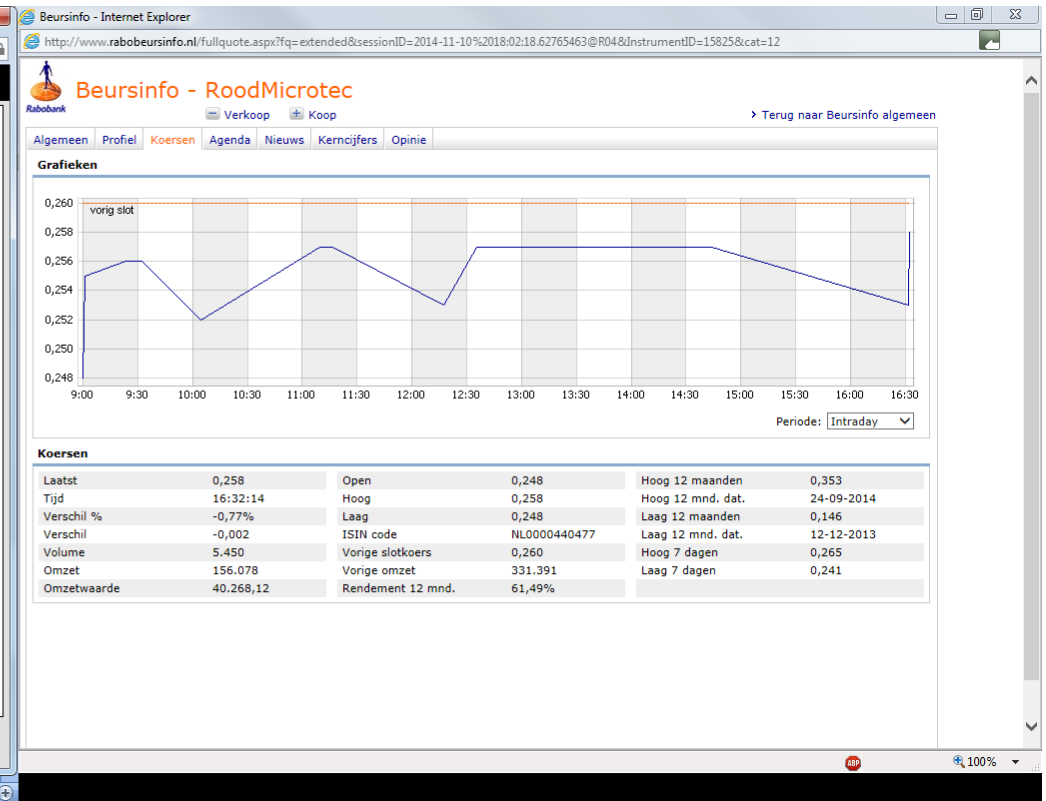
Beursinfo - Internet Explorer

http://www.rabobeursinfo.nl/fullquote.aspx?fq=extended&sessionID=2014-11-10%2018:02:18.62765463@R04&InstrumentID=15825&cat=12

Rabobank

Beursinfo - RoodMicrotec

Verkoop Koop

Terug naar Beursinfo algemeen

Algemeen Profiel Koersen Agenda Nieuws Kerncijfers Opinie

Grafieken

0,260 0,258 0,256 0,254 0,252 0,250 0,248

vorig slot

9:00 9:30 10:00 10:30 11:00 11:30 12:00 12:30 13:00 13:30 14:00 14:30 15:00 15:30 16:00 16:30

Periode: Intraday

Koersen

| | | | | | |
|---|---|---|---|---|---|
| Laatst | 0,258 | Open | 0,248 | Hoog 12 maanden | 0,353 |
| Tijd | 16:32:14 | Hoog | 0,258 | Hoog 12 mnd. dat. | 24-09-2014 |
| Verschil % | -0,77% | Laag | 0,248 | Laag 12 maanden | 0,146 |
| Verschil | -0,002 | ISIN code | NL0000440477 | Laag 12 mnd. dat. | 12-12-2013 |
| Volume | 5.450 | Vorige slotkoers | 0,260 | Hoog 7 dagen | 0,265 |
| Omzet | 156.078 | Vorige omzet | 331.391 | Laag 7 dagen | 0,241 |
| Omzetwaarde | 40.268,12 | Rendement 12 mnd. | 61,49% | | |

ABP

100%